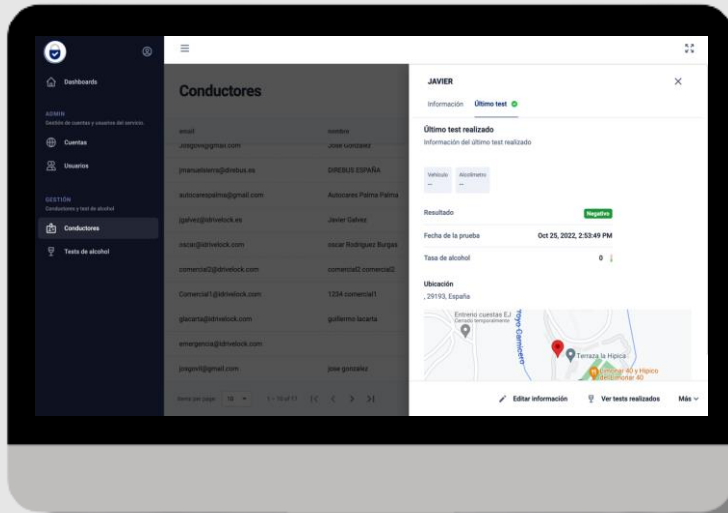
Dashboards

ADMIN
Gestión de cuentas y usuarios del servicio.

Cuentas

Usuarios

GESTIÓN
Conductores y test de alcohol

Conductores

Tests de alcohol

Conductores

email
nombre
Jose Gonzalez
jmanuelsierra@dinobus.es
DINOBUS ESPAÑA
autocarespalma@gmail.com
Autocares Palma Palma
jgalvez@idrivelock.es
Javier Galvez
oscar@idrivelock.com
oscar Rodriguez Burgas
comercial2@idrivelock.com
comercial2 comercial2
Comercial1@idrivelock.com
1234 comercial1
glacarta@idrivelock.com
guillermo lacarta
emergencia@idrivelock.com
joagon9@gmail.com
jose gonzales

Items per page: 10 1 – 10 of 11

JAVIER

Información Último test

Último test realizado
Información del último test realizado

Vehículo
–
Alcolímetro
–

Resultado Negativo

Fecha de la prueba Oct 25, 2022, 2:53:49 PM

Tasa de alcohol 0

Ubicación
, 29193, España

Entrerío cuestas EJ
Cerrado temporalmente
Arroyo Gamonero
Terraza la Hípica
Gamonal 40 y Hípico
Gamonal 40

Editar información
Ver tests realizados
Más